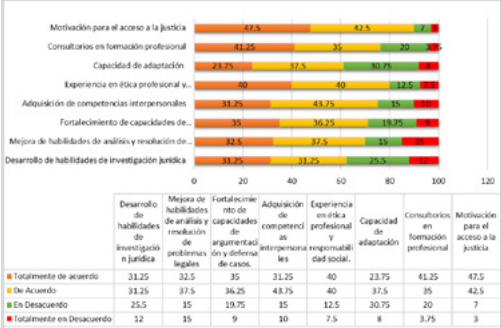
Motivación para el acceso a la justicia 47.5 42.5 7 3
Consultorios en formación profesional 41.25 35 20 3.75
Capacidad de adaptación 23.75 37.5 30.75 8
Experiencia en ética profesional y... 40 40 12.5 7.5
Adquisición de competencias interpersonales 31.25 43.75 15 10
Fortalecimiento de capacidades de... 35 36.25 19.75 9
Mejora de habilidades de análisis y resolución de... 32.5 37.5 15 15
Desarrollo de habilidades de investigación jurídica 31.25 31.25 25.5 12

0 20 40 60 80 100 120

| | Desarrollo de habilidades de investigación jurídica | Mejora de habilidades de análisis y resolución de problemas legales | Fortalecimiento de capacidades de argumentación y defensa de casos. | Adquisición de competencias interpersonales | Experiencia en ética profesional y responsabilidad social. | Capacidad de adaptación | Consultorios en formación profesional | Motivación para el acceso a la justicia |
|---|---|---|---|---|---|---|---|---|
| Totalmente de acuerdo | 31.25 | 32.5 | 35 | 31.25 | 40 | 23.75 | 41.25 | 47.5 |
| De Acuerdo | 31.25 | 37.5 | 36.25 | 43.75 | 40 | 37.5 | 35 | 42.5 |
| En Desacuerdo | 25.5 | 15 | 19.75 | 15 | 12.5 | 30.75 | 20 | 7 |
| Totalmente en Desacuerdo | 12 | 15 | 9 | 10 | 7.5 | 8 | 3.75 | 3 |